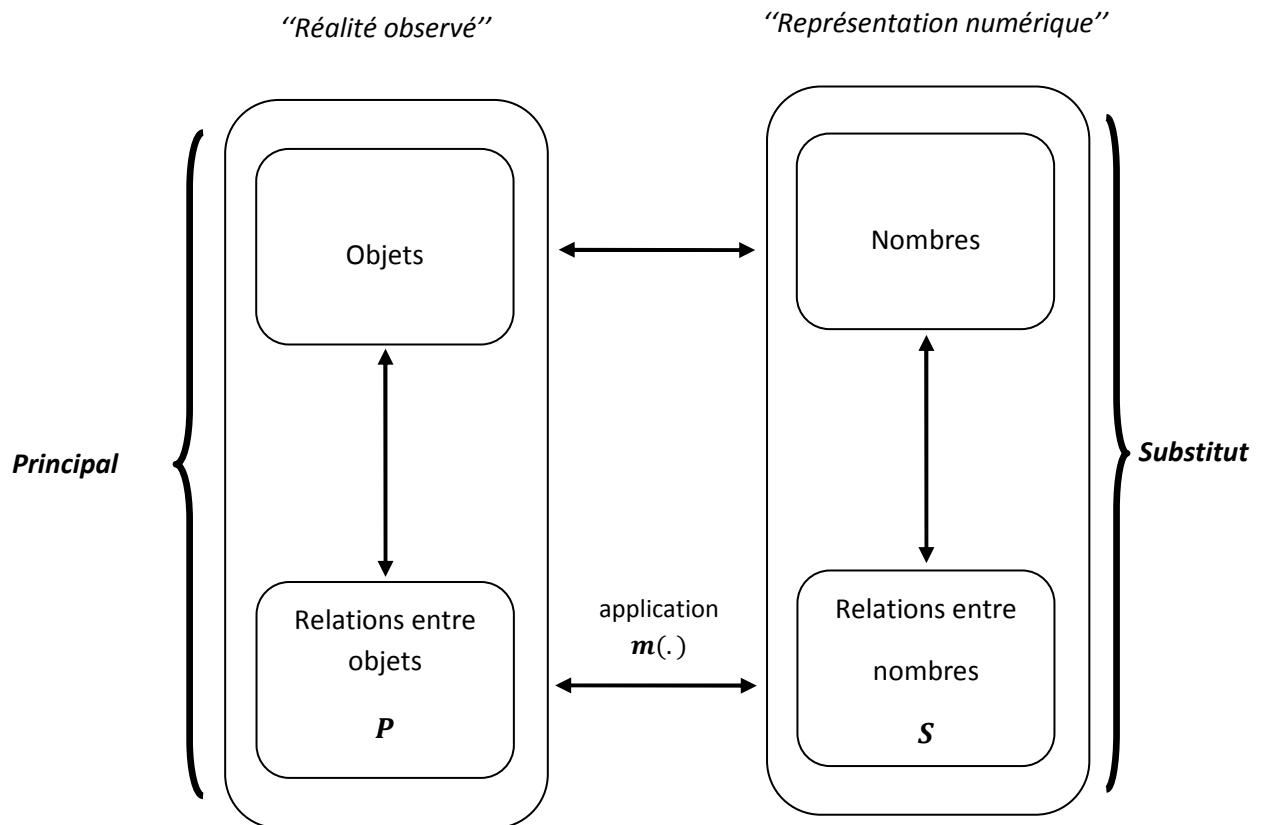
''Réalité observé''

''Représentation numérique''

Objets

Nombres

Principal

Substitut

Relations entre objets

$\boldsymbol{P}$

application

$\boldsymbol{m}(.)$

Relations entre nombres

$\boldsymbol{S}$